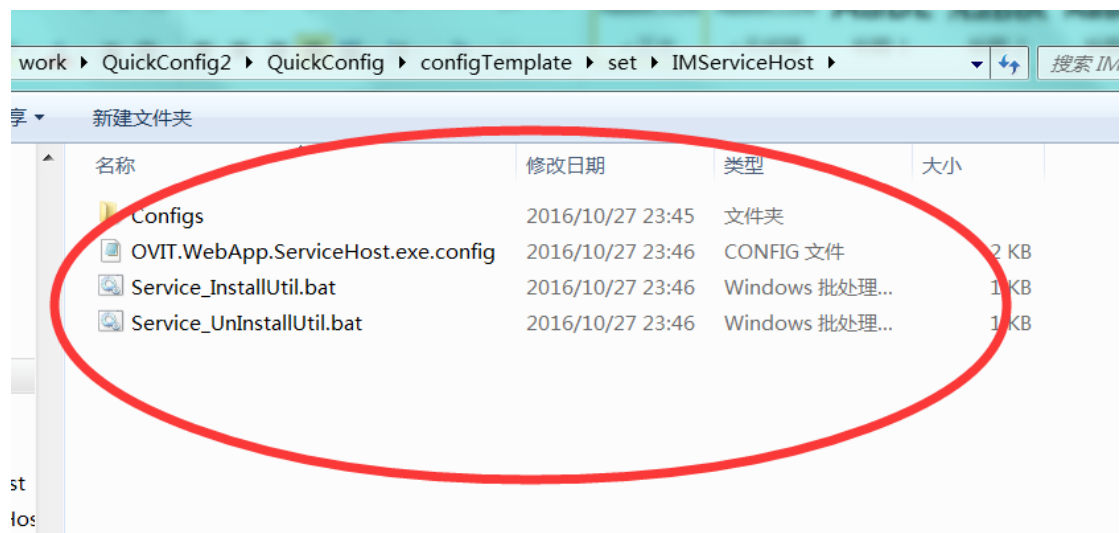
work ▸ QuickConfig2 ▸ QuickConfig ▸ configTemplate ▸ set ▸ IMServiceHost ▸

搜索 IM

享 ▾ 新建文件夹

| 名称 | 修改日期 | 类型 | 大小 |
|---|---|---|---|
| Configs | 2016/10/27 23:45 | 文件夹 | |
| OVIT.WebApp.ServiceHost.exe.config | 2016/10/27 23:46 | CONFIG 文件 | 2 KB |
| Service_InstallUtil.bat | 2016/10/27 23:46 | Windows 批处理... | 1 KB |
| Service_UnInstallUtil.bat | 2016/10/27 23:46 | Windows 批处理... | 1 KB |

st
Hos